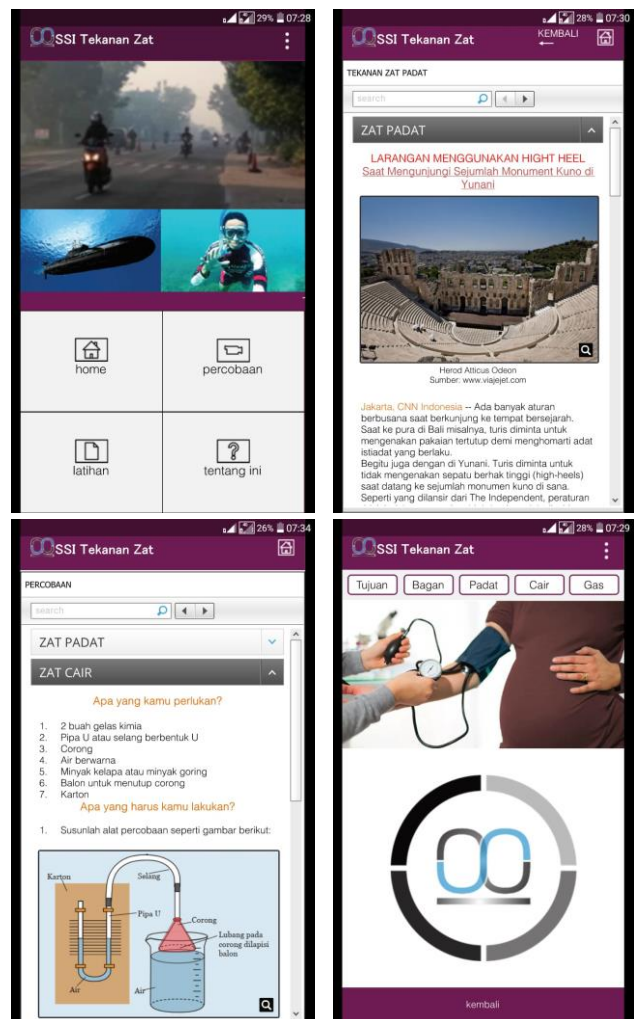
29% 07:28
SSI Tekanan Zat

home
percobaan
latihan
tentang ini

28% 07:30
SSI Tekanan Zat
KEMBALI

TEKANAN ZAT PADAT

search

ZAT PADAT

LARANGAN MENGGUNAKAN HIGHT HEEL
Saat Mengunjungi Sejumlah Monument Kuno di Yunani

Herod Atticus Odeon
Sumber: www.viajejet.com

Jakarta, CNN Indonesia -- Ada banyak aturan berbusana saat berkunjung ke tempat bersejarah. Saat ke pura di Bali misalnya, turis diminta untuk mengenakan pakaian tertutup demi menghomarti adat istiadat yang berlaku.
Begitu juga dengan di Yunani. Turis diminta untuk tidak mengenakan sepatu berhak tinggi (high-heels) saat datang ke sejumlah monumen kuno di sana.
Seperti yang dilansir dari The Independent, peraturan

26% 07:34
SSI Tekanan Zat

PERCOBAAN

search

ZAT PADAT
ZAT CAIR

Apa yang kamu perlukan?

1. 2 buah gelas kimia
2. Pipa U atau selang berbentuk U
3. Corong
4. Air berwarna
5. Minyak kelapa atau minyak goring
6. Balon untuk menutup corong
7. Karton

Apa yang harus kamu lakukan?

1. Susunlah alat percobaan seperti gambar berikut:

Karton
Selang
Pipa U
Corong
Lubang pada corong dilapisi balon
Air
Air

28% 07:29
SSI Tekanan Zat

Tujuan
Bagan
Padat
Cair
Gas

kembali